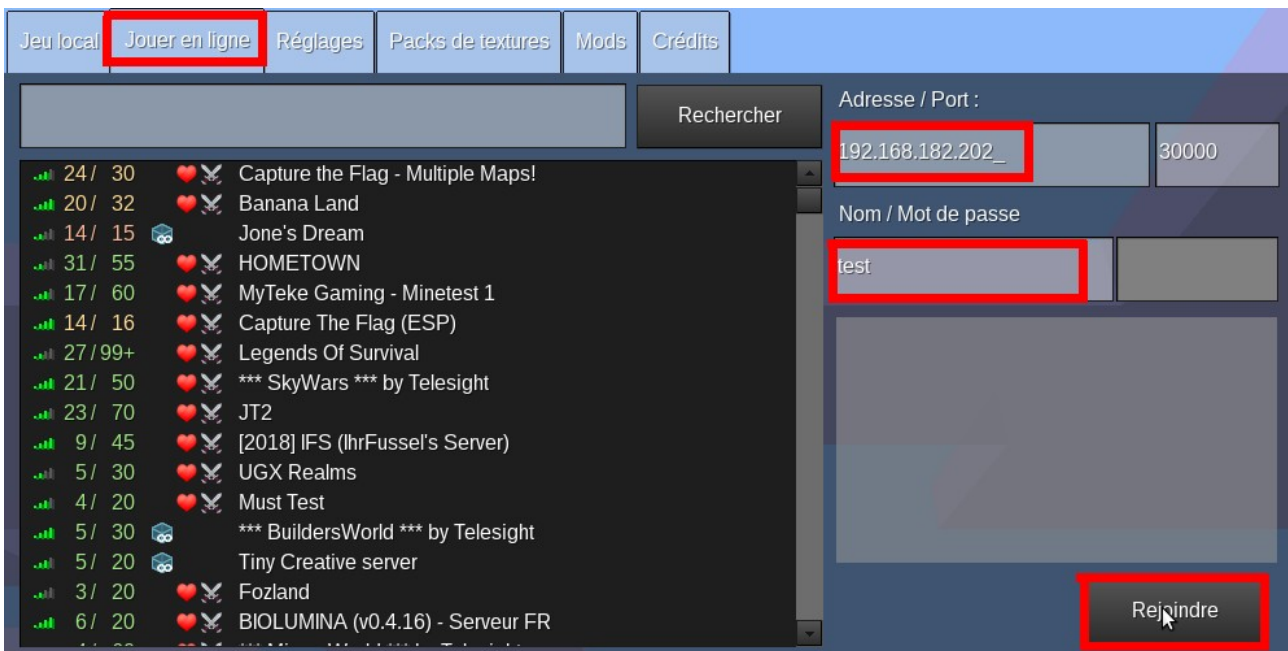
Jeu local | Jouer en ligne | Réglages | Packs de textures | Mods | Crédits

Rechercher

| | |
|---|---|
| 24 / 30 | Capture the Flag - Multiple Maps! |
| 20 / 32 | Banana Land |
| 14 / 15 | Jone's Dream |
| 31 / 55 | HOMETOWN |
| 17 / 60 | MyTeke Gaming - Minetest 1 |
| 14 / 16 | Capture The Flag (ESP) |
| 27 / 99+ | Legends Of Survival |
| 21 / 50 | *** SkyWars *** by Telesight |
| 23 / 70 | JT2 |
| 9 / 45 | [2018] IFS (IhrFussel's Server) |
| 5 / 30 | UGX Realms |
| 4 / 20 | Must Test |
| 5 / 30 | *** BuildersWorld *** by Telesight |
| 5 / 20 | Tiny Creative server |
| 3 / 20 | Fozland |
| 6 / 20 | BIOLUMINA (v0.4.16) - Serveur FR |
| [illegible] | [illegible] |

Adresse / Port :

192.168.182.202_

30000

Nom / Mot de passe

test

Rejoindre